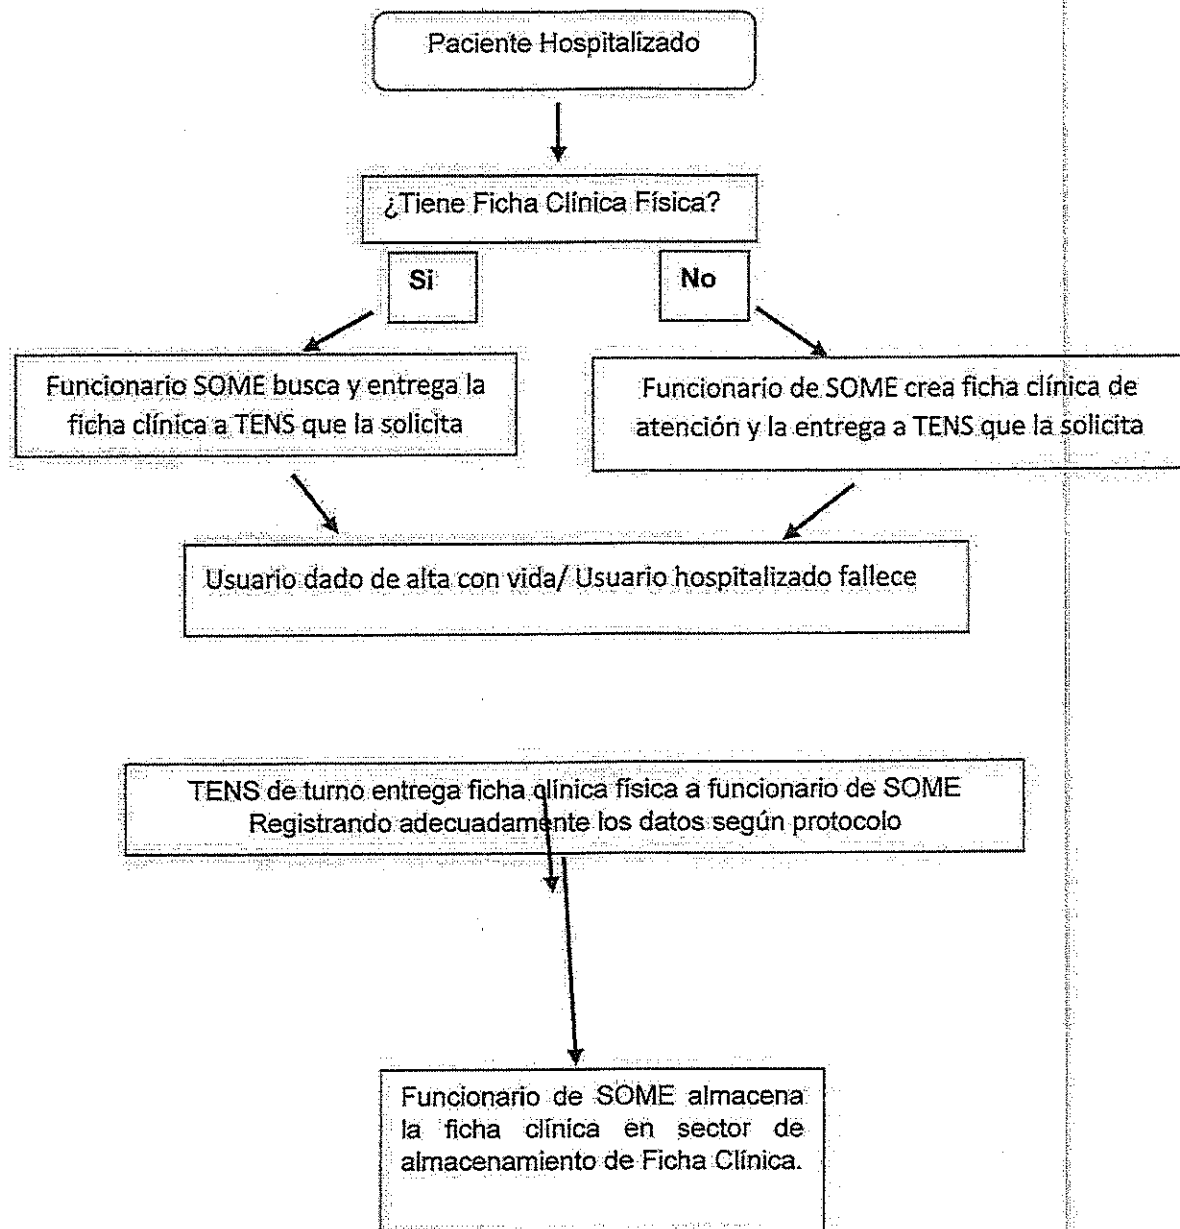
Paciente Hospitalizado

¿Tiene Ficha Clínica Física?

Si

No

Funcionario SOME busca y entrega la ficha clínica a TENS que la solicita

Funcionario de SOME crea ficha clínica de atención y la entrega a TENS que la solicita

Usuario dado de alta con vida/ Usuario hospitalizado fallece

TENS de turno entrega ficha clínica física a funcionario de SOME Registrando adecuadamente los datos según protocolo

Funcionario de SOME almacena la ficha clínica en sector de almacenamiento de Ficha Clínica.